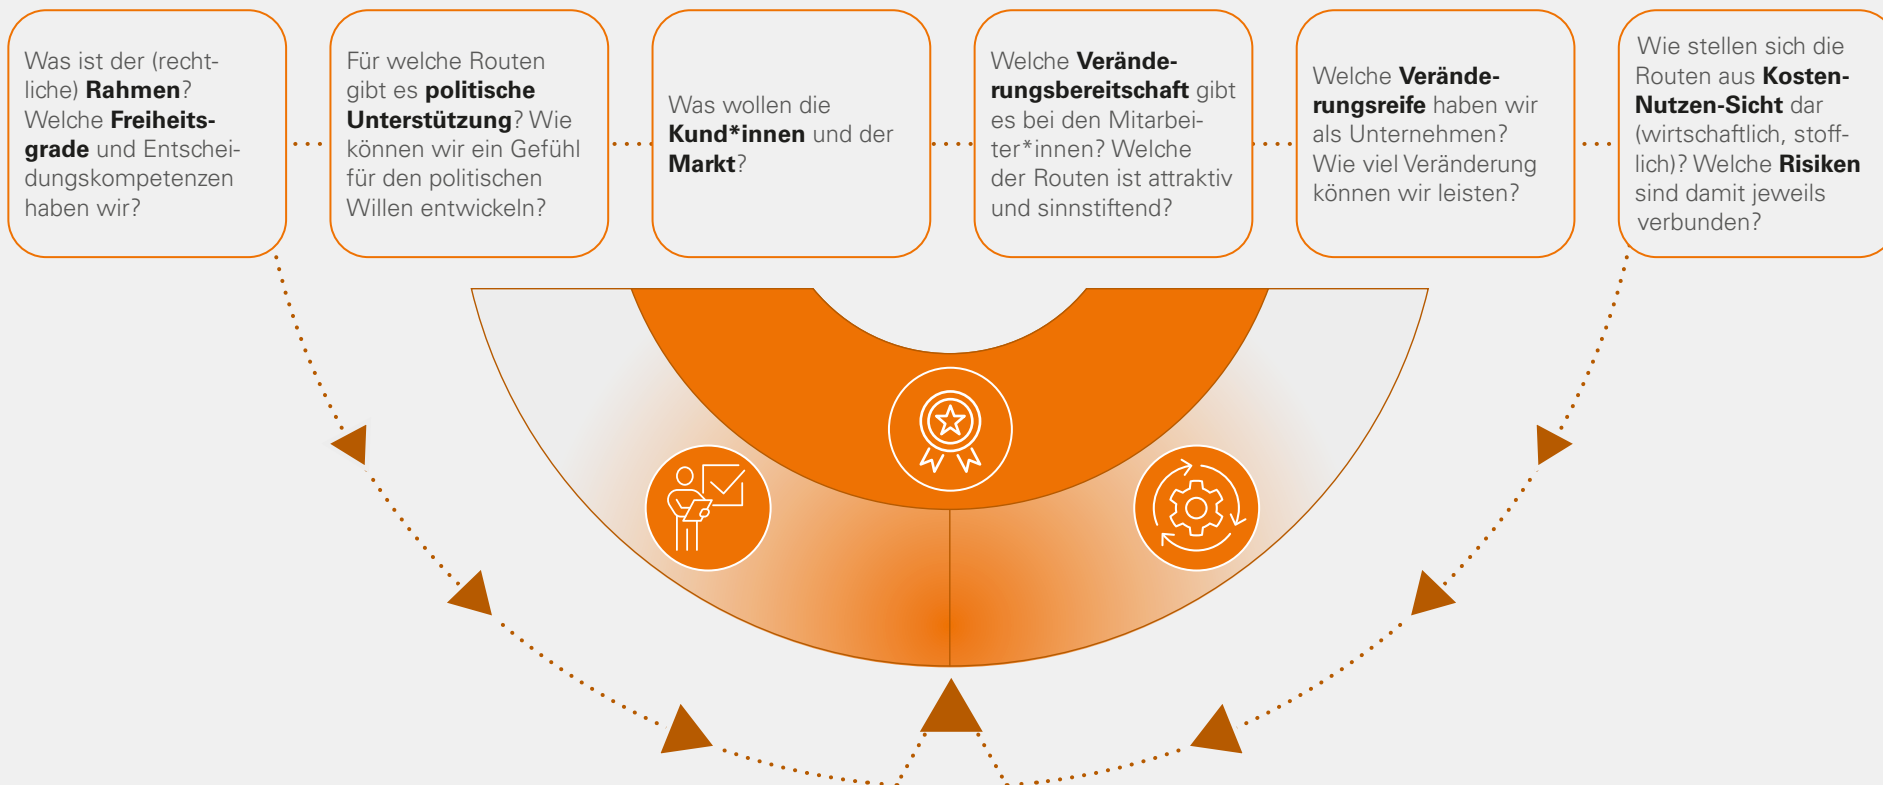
Was ist der (rechtliche) Rahmen? Welche Freiheitsgrade und Entscheidungskompetenzen haben wir?

Für welche Routen gibt es politische Unterstützung? Wie können wir ein Gefühl für den politischen Willen entwickeln?

Was wollen die Kund*innen und der Markt?

Welche Veränderungsbereitschaft gibt es bei den Mitarbeiter*innen? Welche der Routen ist attraktiv und sinnstiftend?

Welche Veränderungsreife haben wir als Unternehmen? Wie viel Veränderung können wir leisten?

Wie stellen sich die Routen aus Kosten-Nutzen-Sicht dar (wirtschaftlich, stofflich)? Welche Risiken sind damit jeweils verbunden?